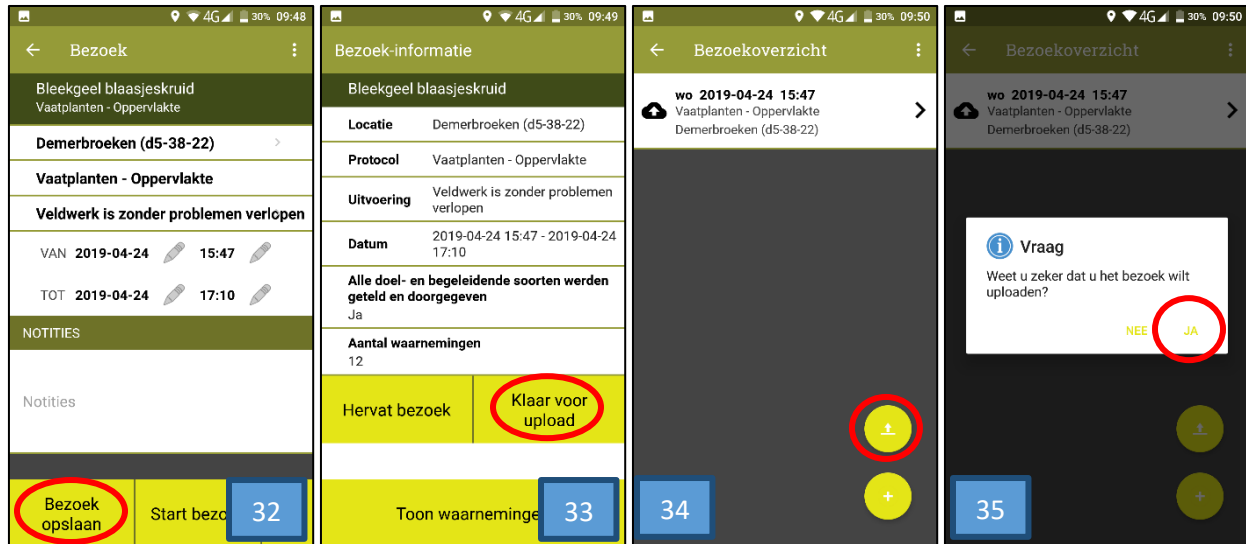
4G 30% 09:48
← Bezoek
Bleekgeel blaasjeskruid
Vaatplanten - Oppervlakte
Demerbroeken (d5-38-22)
Vaatplanten - Oppervlakte
Veldwerk is zonder problemen verlopen
VAN 2019-04-24 15:47
TOT 2019-04-24 17:10
NOTITIES
Notities
Bezoek opslaan
Start bezo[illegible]
32

4G 30% 09:49
Bezoek-informatie
Bleekgeel blaasjeskruid

| Locatie | Demerbroeken (d5-38-22) |
|---|---|
| Protocol | Vaatplanten - Oppervlakte |
| Uitvoering | Veldwerk is zonder problemen verlopen |
| Datum | 2019-04-24 15:47 - 2019-04-24 17:10 |

Alle doel- en begeleidende soorten werden geteld en doorgegeven
Ja
Aantal waarnemingen
12
Hervat bezoek
Klaar voor upload
Toon waarneminge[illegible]
33

4G 30% 09:50
← Bezoekoverzicht
wo 2019-04-24 15:47
Vaatplanten - Oppervlakte
Demerbroeken (d5-38-22)
+
34

4G 30% 09:50
← Bezoekoverzicht
wo 2019-04-24 15:47
Vaatplanten - Oppervlakte
Demerbroeken (d5-38-22)
Vraag
Weet u zeker dat u het bezoek wilt uploaden?
NEE JA
+
35